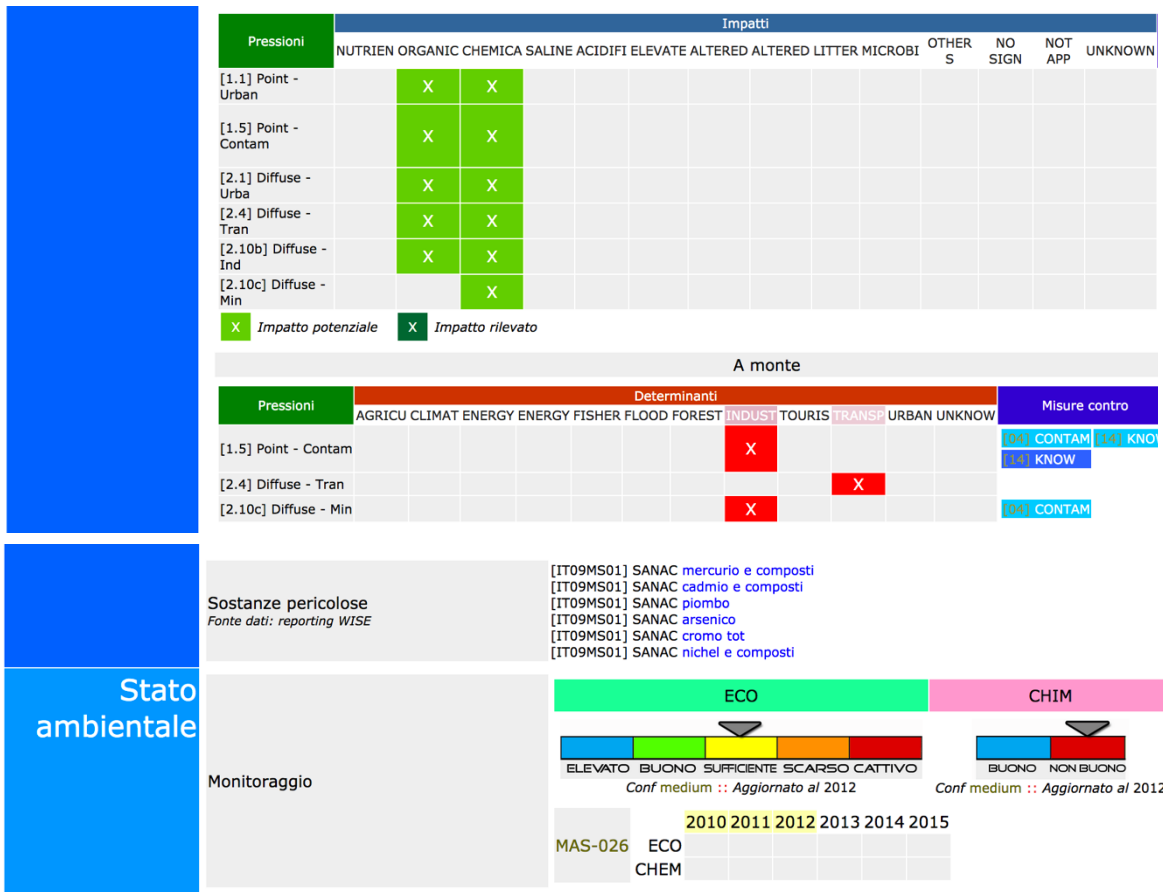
| Pressioni | NUTRIEN | ORGANIC | CHEMICA | SALINE | ACIDIFI | ELEVATE | ALTERED | ALTERED | LITTER | MICROBI | OTHERS | NO SIGN | NOT APP | UNKNOWN |
|---|---|---|---|---|---|---|---|---|---|---|---|---|---|---|
| [1.1] Point - Urban | | X | X | | | | | | | | | | | |
| [1.5] Point - Contam | | X | X | | | | | | | | | | | |
| [2.1] Diffuse - Urba | | X | X | | | | | | | | | | | |
| [2.4] Diffuse - Tran | | X | X | | | | | | | | | | | |
| [2.10b] Diffuse - Ind | | X | X | | | | | | | | | | | |
| [2.10c] Diffuse - Min | | | X | | | | | | | | | | | |

Impatti

X Impatto potenziale X Impatto rilevato

A monte

Determinanti

| Pressioni | AGRICU | CLIMAT | ENERGY | ENERGY | FISHER | FLOOD | FOREST | INDUST | TOURIS | TRANSP | URBAN | UNKNOW | Misure contro |
|---|---|---|---|---|---|---|---|---|---|---|---|---|---|
| [1.5] Point - Contam | | | | | | | | X | | | | | [04] CONTAM [14] KNOW [14] KNOW |
| [2.4] Diffuse - Tran | | | | | | | | | | X | | | |
| [2.10c] Diffuse - Min | | | | | | | | X | | | | | [04] CONTAM |

Sostanze pericolose
Fonte dati: reporting WISE

[IT09MS01] SANAC mercurio e composti
[IT09MS01] SANAC cadmio e composti
[IT09MS01] SANAC piombo
[IT09MS01] SANAC arsenico
[IT09MS01] SANAC cromo tot
[IT09MS01] SANAC nichel e composti

Stato ambientale

Monitoraggio

ECO
ELEVATO BUONO SUFFICIENTE SCARSO CATTIVO
Conf medium :: Aggiornato al 2012

CHIM
BUONO NON BUONO
Conf medium :: Aggiornato al 2012

| MAS-026 | | 2010 | 2011 | 2012 | 2013 | 2014 | 2015 |
|---|---|---|---|---|---|---|---|
| | ECO | | | | | | |
| | CHEM | | | | | | |